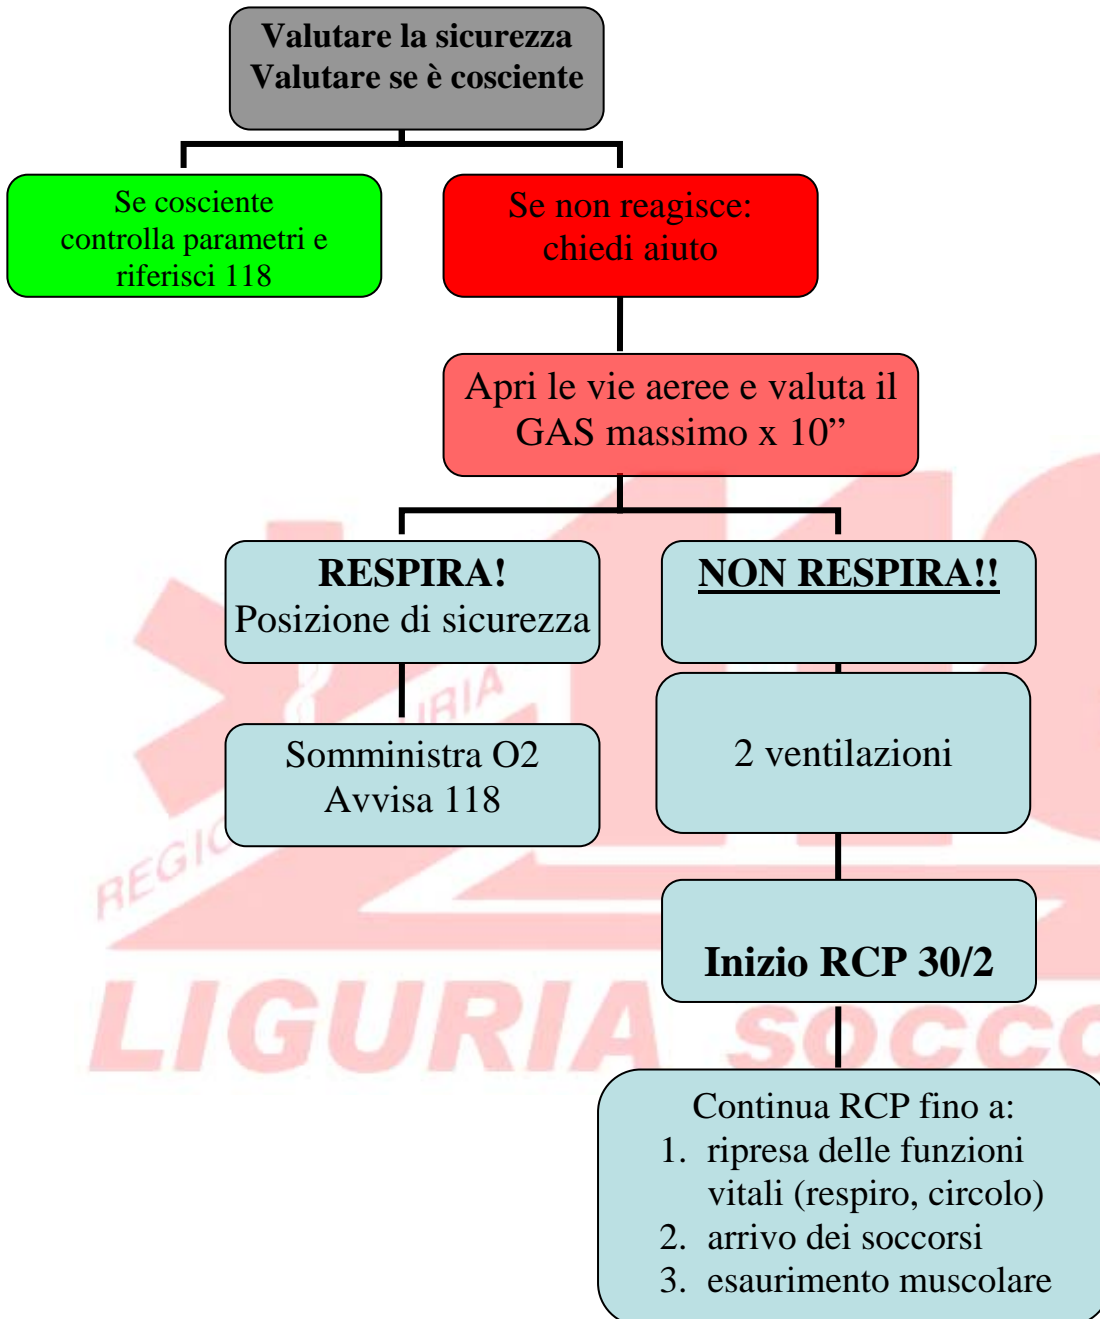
Valutare la sicurezza
Valutare se è cosciente

Se cosciente
controlla parametri e
riferisci 118

Se non reagisce:
chiedi aiuto

Apri le vie aeree e valuta il
GAS massimo x 10”

RESPIRA!
Posizione di sicurezza

Somministra O2
Avvisa 118

NON RESPIRA!!

2 ventilazioni

Inizio RCP 30/2

Continua RCP fino a:
1. ripresa delle funzioni vitali (respiro, circolo)
2. arrivo dei soccorsi
3. esaurimento muscolare

REGIONE LIGURIA
118
LIGURIA SOCCO